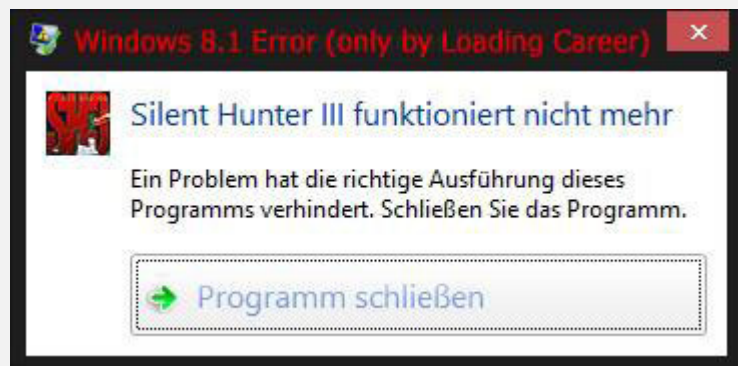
Windows 8.1 Error (only by Loading Career)

×

Silent Hunter III funktioniert nicht mehr

Ein Problem hat die richtige Ausführung dieses Programms verhindert. Schließen Sie das Programm.

Programm schließen